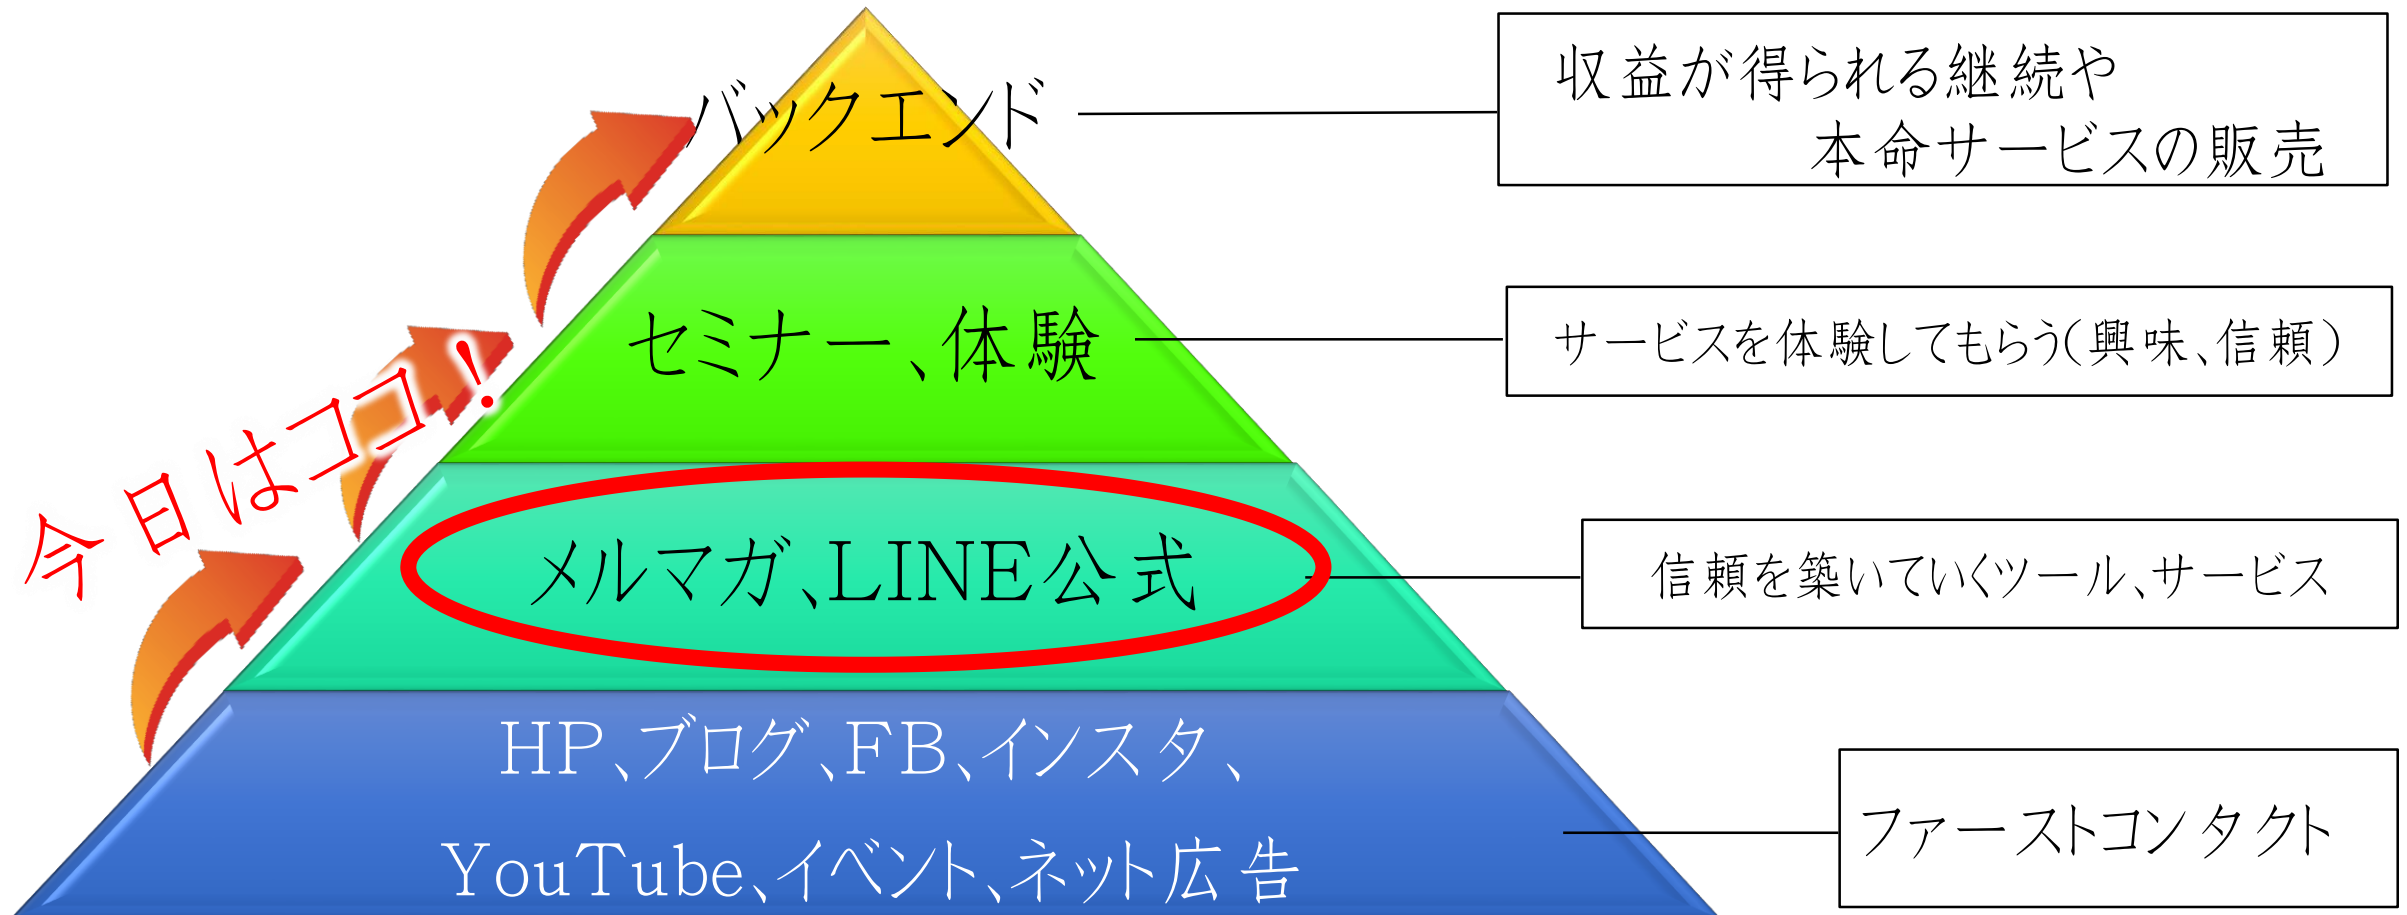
今日はココ！

バックエンド

収益が得られる継続や
本命サービスの販売

セミナー、体験

サービスを体験してもらう(興味、信頼)

メルマガ、LINE公式

信頼を築いていくツール、サービス

HP、ブログ、FB、インスタ、
YouTube、イベント、ネット広告

ファーストコンタクト